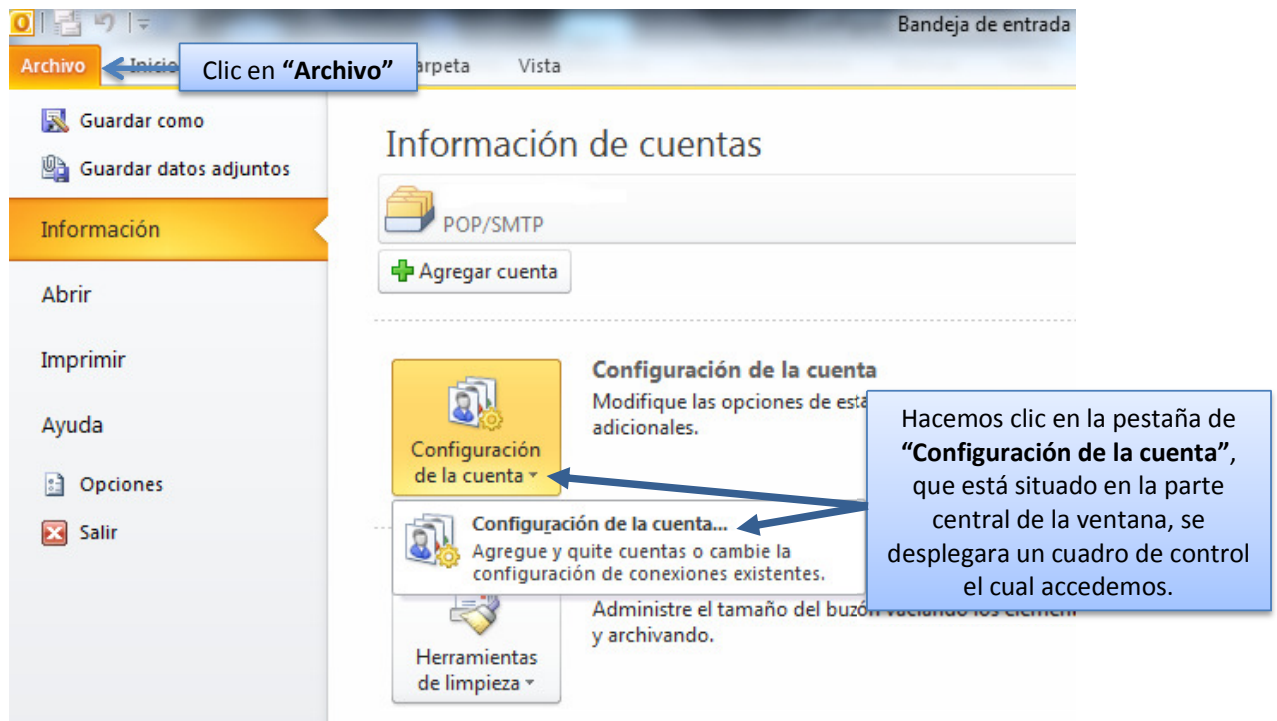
Bandeja de entrada

Archivo Inicio Clic en **"Archivo"** Carpeta Vista

Guardar como
Guardar datos adjuntos
Información
Abrir
Imprimir
Ayuda
Opciones
Salir

Información de cuentas

POP/SMTP

Agregar cuenta

Configuración de la cuenta
Modifique las opciones de esta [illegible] adicionales.

Configuración de la cuenta

Configuración de la cuenta...
Agregue y quite cuentas o cambie la configuración de conexiones existentes.

Administre el tamaño del buzón vaciando los elemen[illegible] y archivando.

Herramientas de limpieza

Hacemos clic en la pestaña de **"Configuración de la cuenta"**, que está situado en la parte central de la ventana, se desplegara un cuadro de control el cual accedemos.